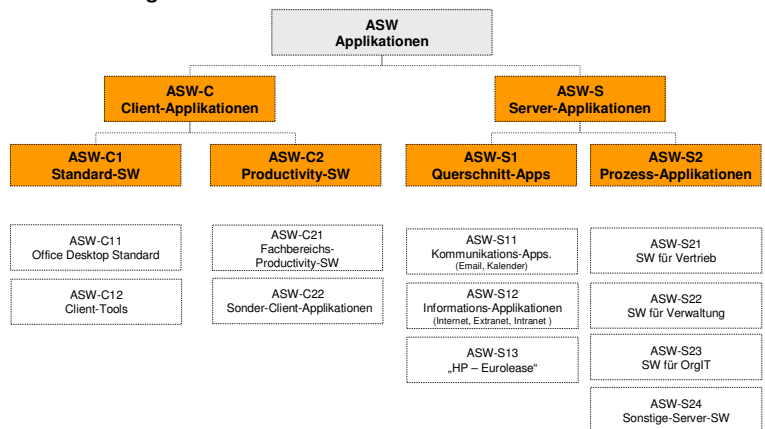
ASW
Applikationen

ASW-C
Client-Applikationen

ASW-S
Server-Applikationen

ASW-C1
Standard-SW

ASW-C2
Productivity-SW

ASW-S1
Querschnitt-Apps

ASW-S2
Prozess-Applikationen

ASW-C11
Office Desktop Standard

ASW-C12
Client-Tools

ASW-C21
Fachbereichs-Productivity-SW

ASW-C22
Sonder-Client-Applikationen

ASW-S11
Kommunikations-Apps.
(Email, Kalender)

ASW-S12
Informations-Applikationen
(Internet, Extranet, Intranet )

ASW-S13
„HP – Eurolease“

ASW-S21
SW für Vertrieb

ASW-S22
SW für Verwaltung

ASW-S23
SW für OrgIT

ASW-S24
Sonstige-Server-SW